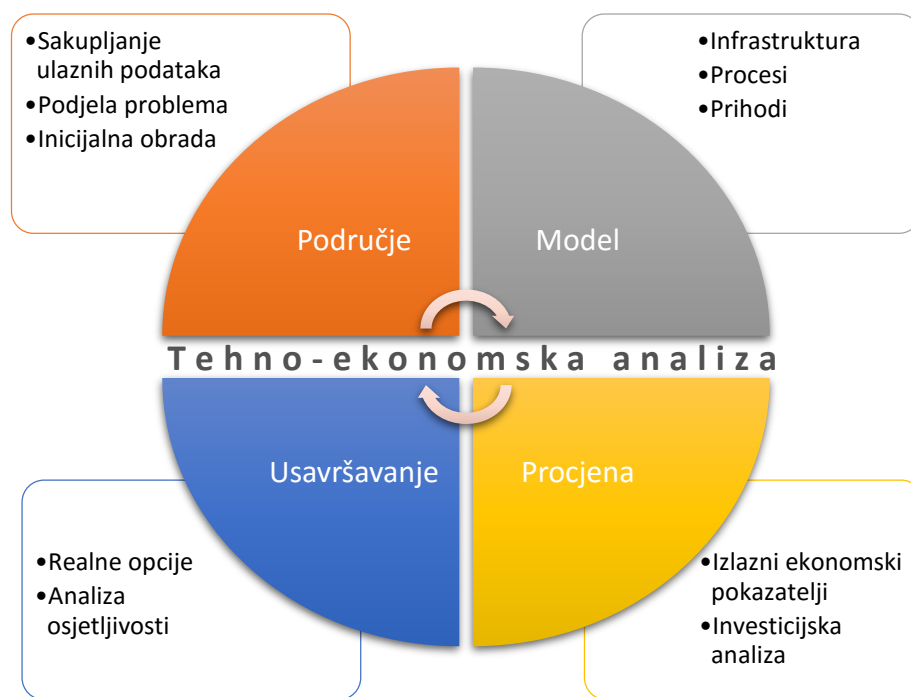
•Sakupljanje ulaznih podataka
•Podjela problema
•Inicijalna obrada

•Infrastruktura
•Procesi
•Prihodi

Područje

Model

Tehno-ekonomska analiza

Usavršavanje

Procjena

•Realne opcije
•Analiza osjetljivosti

•Izlazni ekonomski pokazatelji
•Investicijska analiza